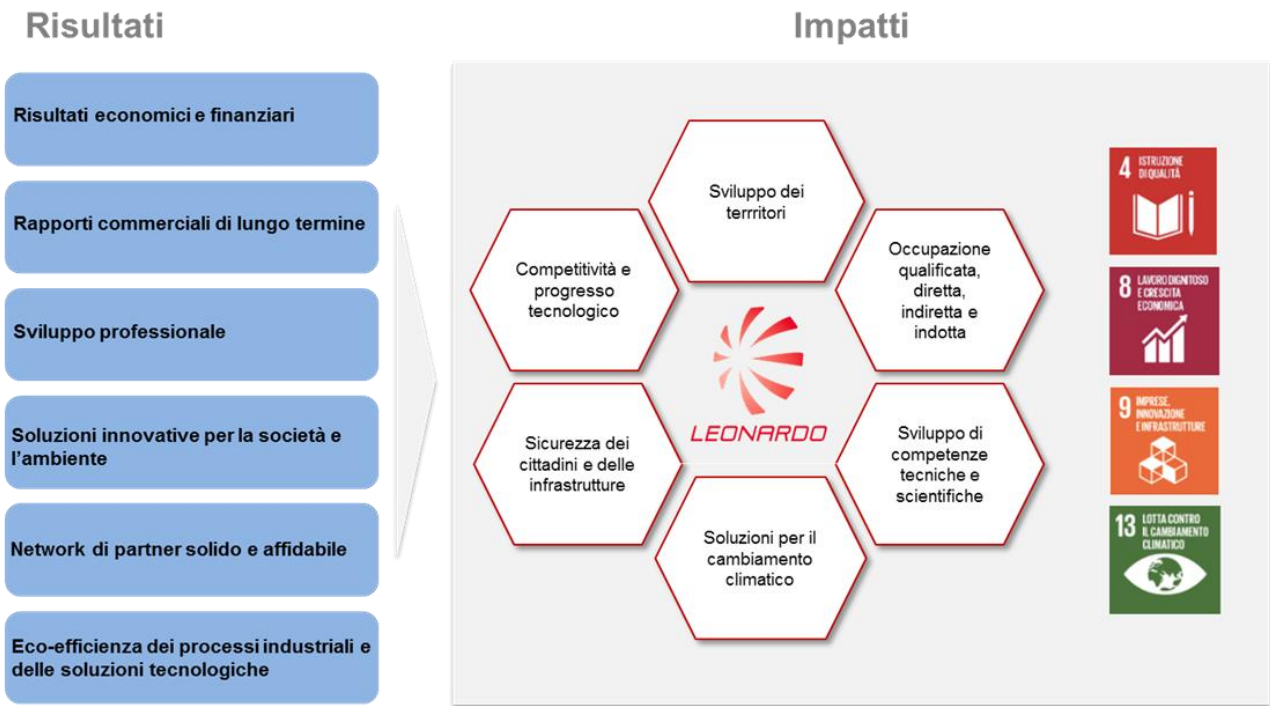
Risultati

Impatti

Risultati economici e finanziari

Rapporti commerciali di lungo termine

Sviluppo professionale

Soluzioni innovative per la società e l'ambiente

Network di partner solido e affidabile

Eco-efficienza dei processi industriali e delle soluzioni tecnologiche

Sviluppo dei territori

Competitività e progresso tecnologico

Occupazione qualificata, diretta, indiretta e indotta

LEONARDO

Sicurezza dei cittadini e delle infrastrutture

Sviluppo di competenze tecniche e scientifiche

Soluzioni per il cambiamento climatico

4 ISTRUZIONE DI QUALITÀ

8 LAVORO DIGNITOSO E CRESCITA ECONOMICA

9 IMPRESE, INNOVAZIONE E INFRASTRUTTURE

13 LOTTA CONTRO IL CAMBIAMENTO CLIMATICO